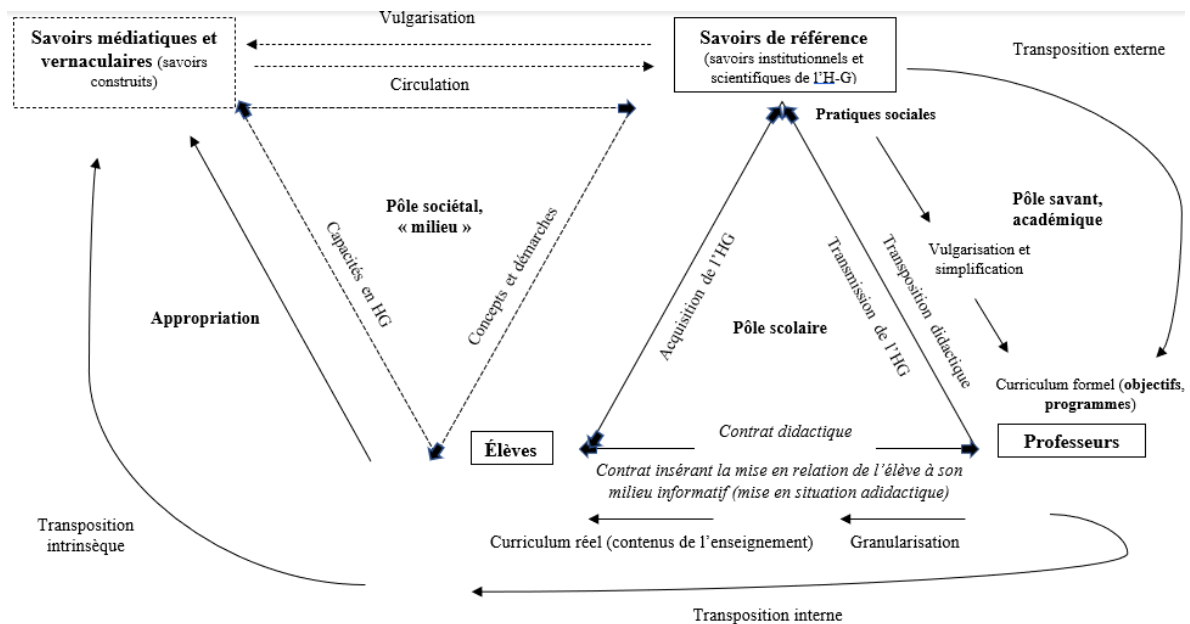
Savoirs médiatiques et vernaculaires (savoirs construits)

Vulgarisation

Circulation

Savoirs de référence (savoirs institutionnels et scientifiques de l'H-G)

Transposition externe

Pratiques sociales

Pôle savant, académique

Vulgarisation et simplification

Curriculum formel (objectifs, programmes)

Pôle sociétal, « milieu »

Capacités en HG

Concepts et démarches

Appropriation

Acquisition de l'HG

Transmission de l'HG

Transposition didactique

Pôle scolaire

Élèves

Contrat didactique

Professeurs

Contrat insérant la mise en relation de l'élève à son milieu informatif (mise en situation adidactique)

Transposition intrinsèque

Curriculum réel (contenus de l'enseignement)

Granularisation

Transposition interne